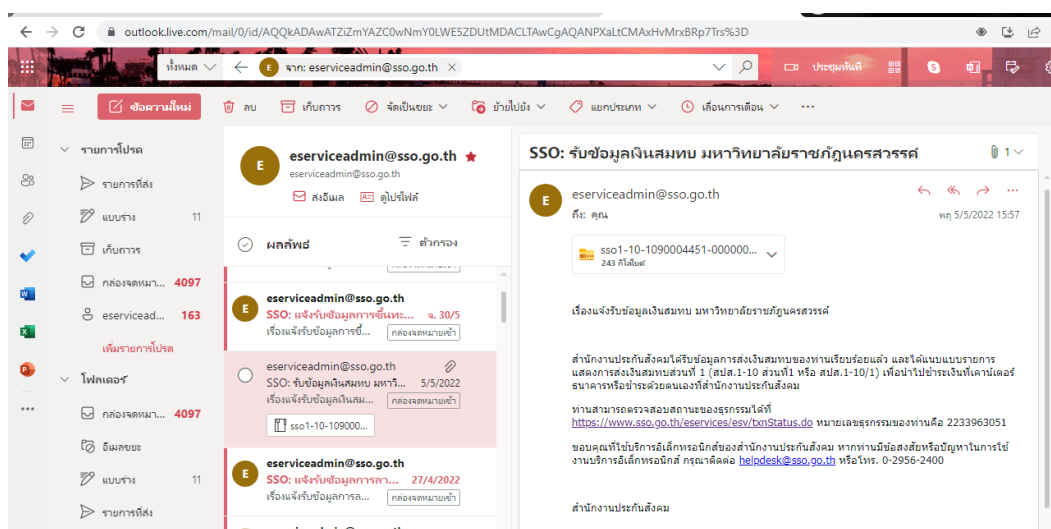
outlook.live.com/mail/0/id/AQQkADAwATZiZmYAZC0wNmY0LWE5ZDUtMDACLTAwCgAQANPXaLtCMAxHvMrxBRp7Trs%3D

ทั้งหมด
E จาก: eserviceadmin@sso.go.th
ประชุมทันที

ข้อความใหม่
ลบ
เก็บถาวร
จัดเป็นขยะ
ย้ายไปยัง
แยกประเภท
เลื่อนการเตือน
···

รายการโปรด
รายการที่ส่ง
แบบร่าง 11
เก็บถาวร
กล่องจดหมา... 4097
eservicead... 163
เพิ่มรายการโปรด
โฟลเดอร์
กล่องจดหมา... 4097
อีเมลขยะ
แบบร่าง 11
รายการที่ส่ง

E
eserviceadmin@sso.go.th
eserviceadmin@sso.go.th
ส่งอีเมล
ดูโปรไฟล์

ผลลัพธ์
ตัวกรอง

eserviceadmin@sso.go.th
SSO: แจ้งรับข้อมูลการขึ้นทะ... จ. 30/5
เรื่องแจ้งรับข้อมูลการขึ้...
กล่องจดหมายเข้า

eserviceadmin@sso.go.th
SSO: รับข้อมูลเงินสมทบ มหาวิ... 5/5/2022
เรื่องแจ้งรับข้อมูลเงินสม...
กล่องจดหมายเข้า
sso1-10-109000...

eserviceadmin@sso.go.th
SSO: แจ้งรับข้อมูลการลา... 27/4/2022
เรื่องแจ้งรับข้อมูลการล...
กล่องจดหมายเข้า

SSO: รับข้อมูลเงินสมทบ มหาวิทยาลัยราชภัฏนครสวรรค์
1

E
eserviceadmin@sso.go.th
ถึง: คุณ
พฤ 5/5/2022 15:57

sso1-10-1090004451-000000...
243 กิโลไบต์

เรื่องแจ้งรับข้อมูลเงินสมทบ มหาวิทยาลัยราชภัฏนครสวรรค์

สำนักงานประกันสังคมได้รับข้อมูลการส่งเงินสมทบของท่านเรียบร้อยแล้ว และได้แนบแบบรายการแสดงการส่งเงินสมทบส่วนที่ 1 (สปส.1-10 ส่วนที่1 หรือ สปส.1-10/1) เพื่อนำไปชำระเงินที่เคาน์เตอร์ธนาคารหรือชำระด้วยตนเองที่สำนักงานประกันสังคม

ท่านสามารถตรวจสอบสถานะของธุรกรรมได้ที่
https://www.sso.go.th/eservices/esv/txnStatus.do หมายเลขธุรกรรมของท่านคือ 2233963051

ขอบคุณที่ใช้บริการอิเล็กทรอนิกส์ของสำนักงานประกันสังคม หากท่านมีข้อสงสัยหรือปัญหาในการใช้งานบริการอิเล็กทรอนิกส์ กรุณาติดต่อ helpdesk@sso.go.th หรือโทร. 0-2956-2400

สำนักงานประกันสังคม